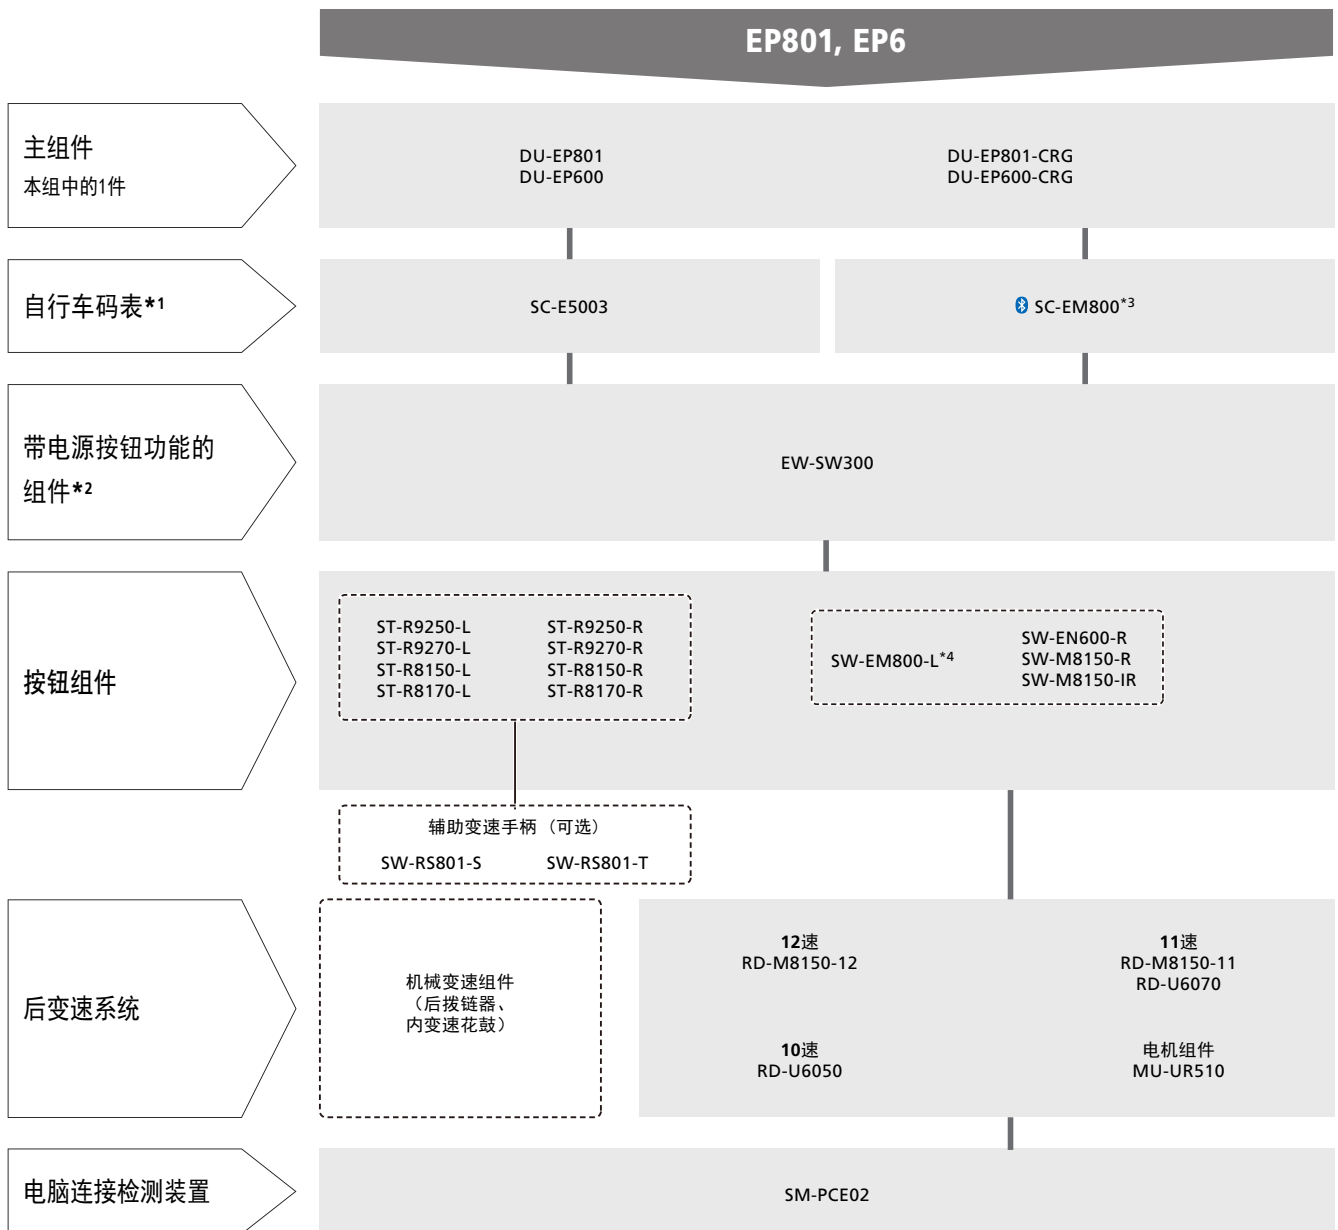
EP801, EP6

主组件
本组中的1件

DU-EP801
DU-EP600

DU-EP801-CRG
DU-EP600-CRG

自行车码表*1

SC-E5003

SC-EM800*3

带电源按钮功能的组件*2

EW-SW300

按钮组件

ST-R9250-L
ST-R9270-L
ST-R8150-L
ST-R8170-L

ST-R9250-R
ST-R9270-R
ST-R8150-R
ST-R8170-R

SW-EM800-L*4

SW-EN600-R
SW-M8150-R
SW-M8150-IR

辅助变速手柄（可选）
SW-RS801-S SW-RS801-T

后变速系统

机械变速组件
（后拨链器、
内变速花鼓）

12速
RD-M8150-12

11速
RD-M8150-11
RD-U6070

10速
RD-U6050

电机组件
MU-UR510

电脑连接检测装置

SM-PCE02